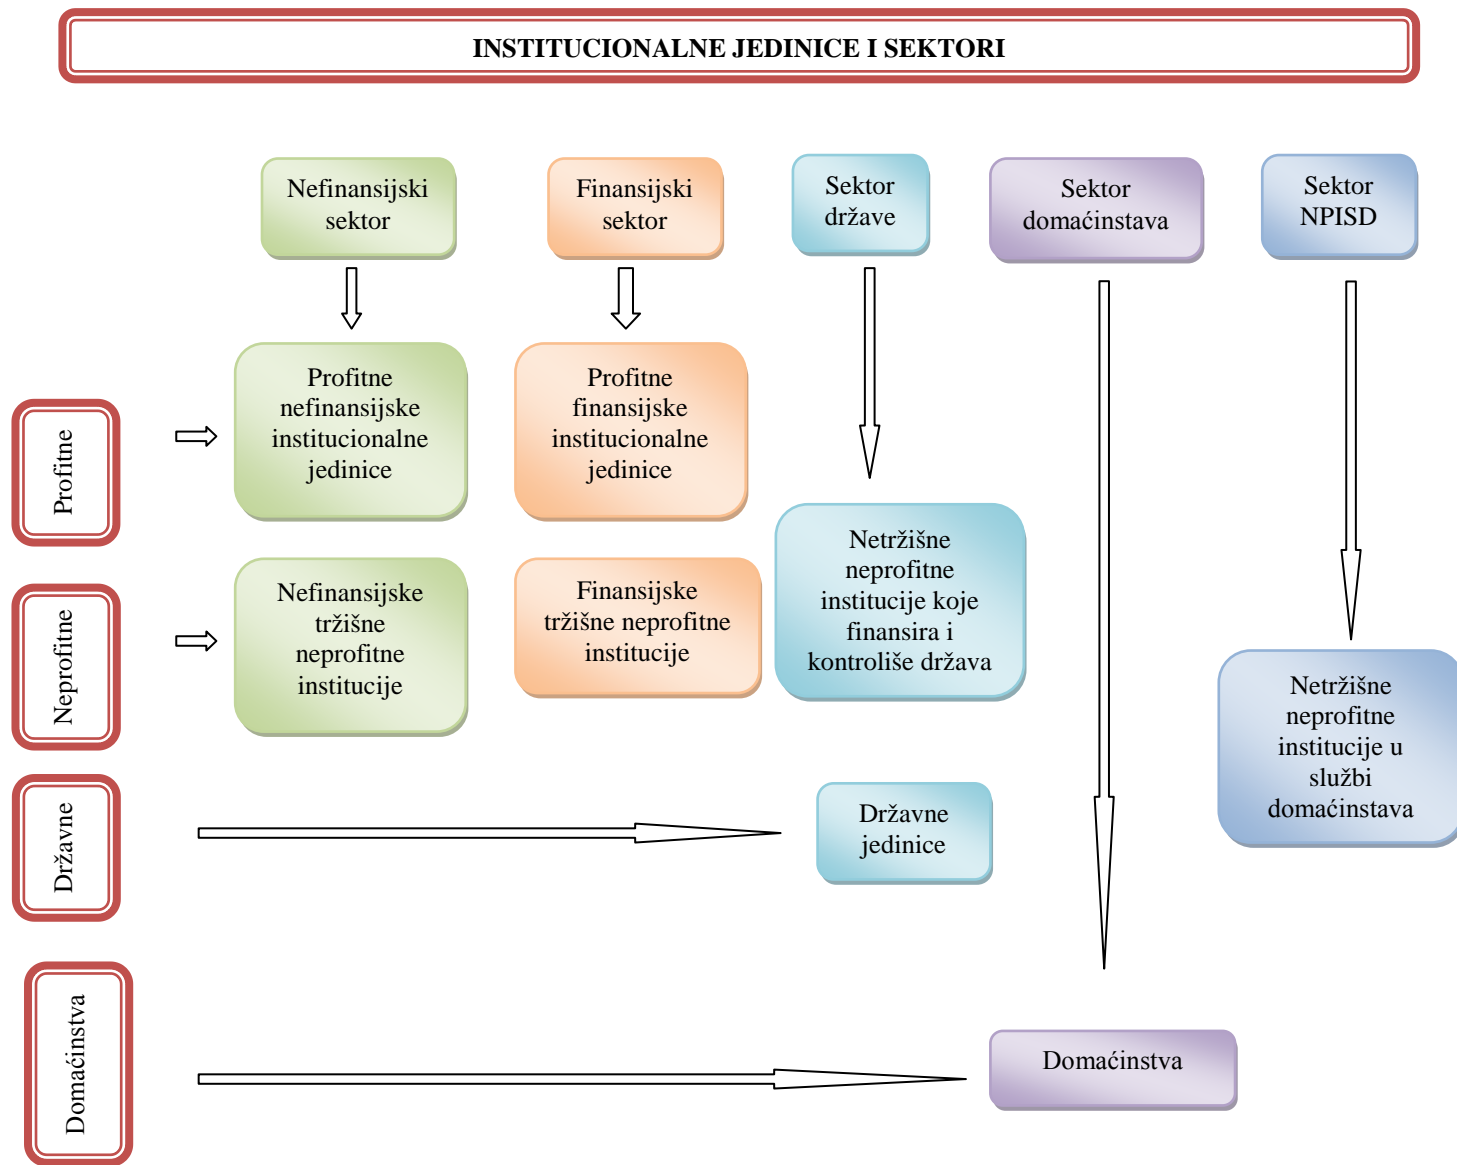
INSTITUCIONALNE JEDINICE I SEKTORI

Nefinansijski sektor

Finansijski sektor

Sektor države

Sektor domaćinstava

Sektor NPISD

Profitne

Profitne nefinansijske institucionalne jedinice

Profitne finansijske institucionalne jedinice

Netržišne neprofitne institucije koje finansira i kontroliše država

Neprofitne

Nefinansijske tržišne neprofitne institucije

Finansijske tržišne neprofitne institucije

Netržišne neprofitne institucije u službi domaćinstava

Državne

Državne jedinice

Domaćinstva

Domaćinstva